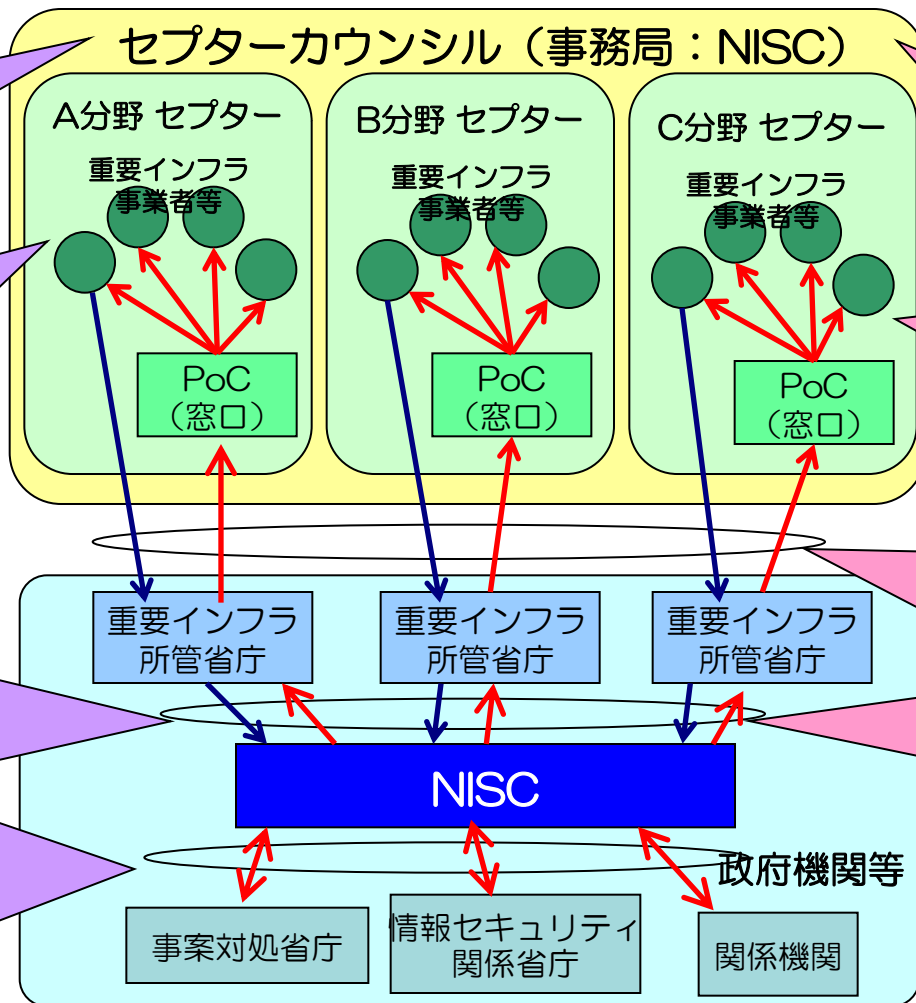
セプターカウンシル（事務局：NISC）

A分野 セプター

重要インフラ事業者等

PoC（窓口）

B分野 セプター

重要インフラ事業者等

PoC（窓口）

C分野 セプター

重要インフラ事業者等

PoC（窓口）

重要インフラ所管省庁

重要インフラ所管省庁

重要インフラ所管省庁

NISC

政府機関等

事案対処省庁

情報セキュリティ関係省庁

関係機関